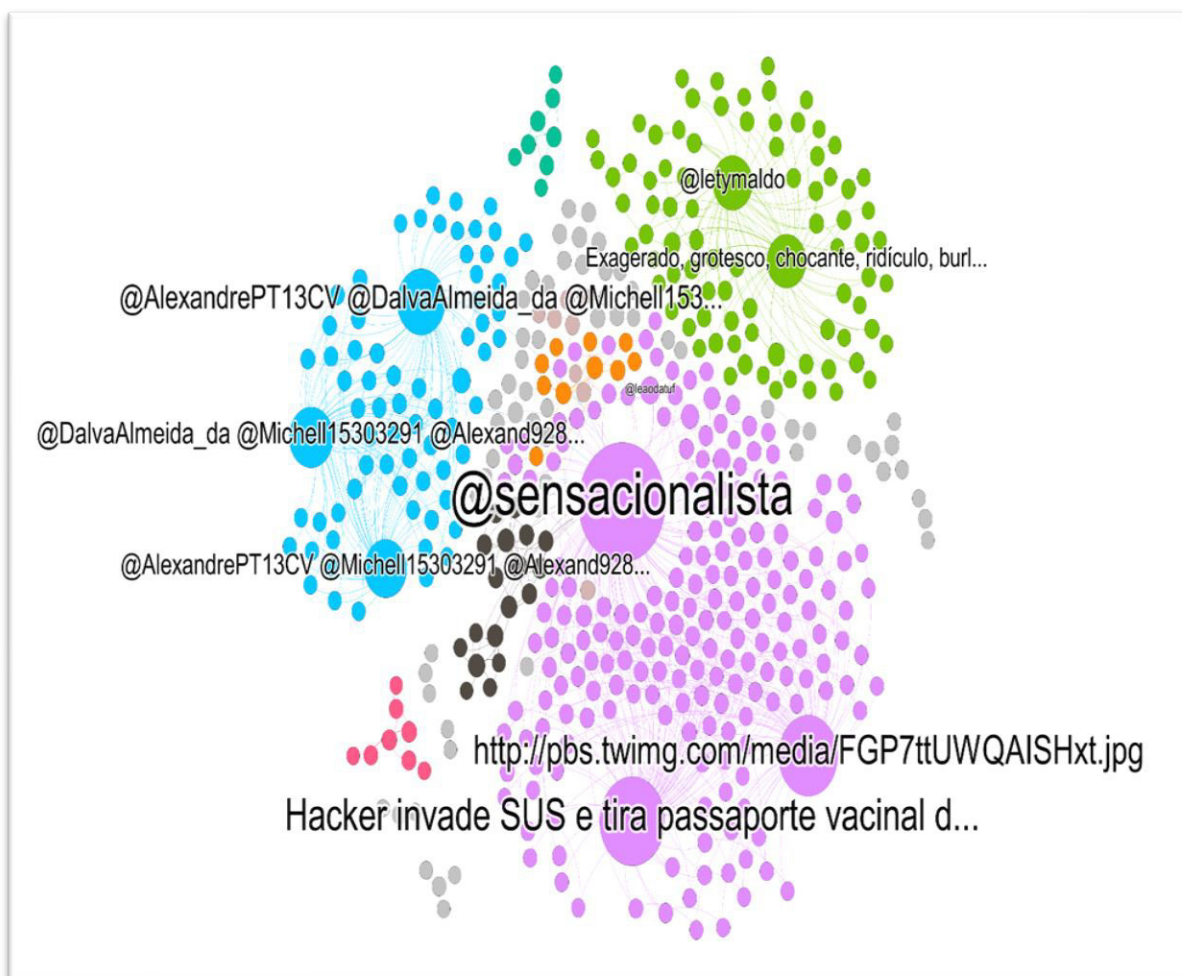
@letymaldo

Exagerado, grotesco, chocante, ridículo, burl...

@AlexandrePT13CV @DalvaAlmeida_da @Michell153...

@leaodatuf

@DalvaAlmeida_da @Michell15303291 @Alexand928...

@sensacionalista

@AlexandrePT13CV @Michell15303291 @Alexand928...

http://pbs.twimg.com/media/FGP7ttUWQAISHxt.jpg

Hacker invade SUS e tira passaporte vacinal d...